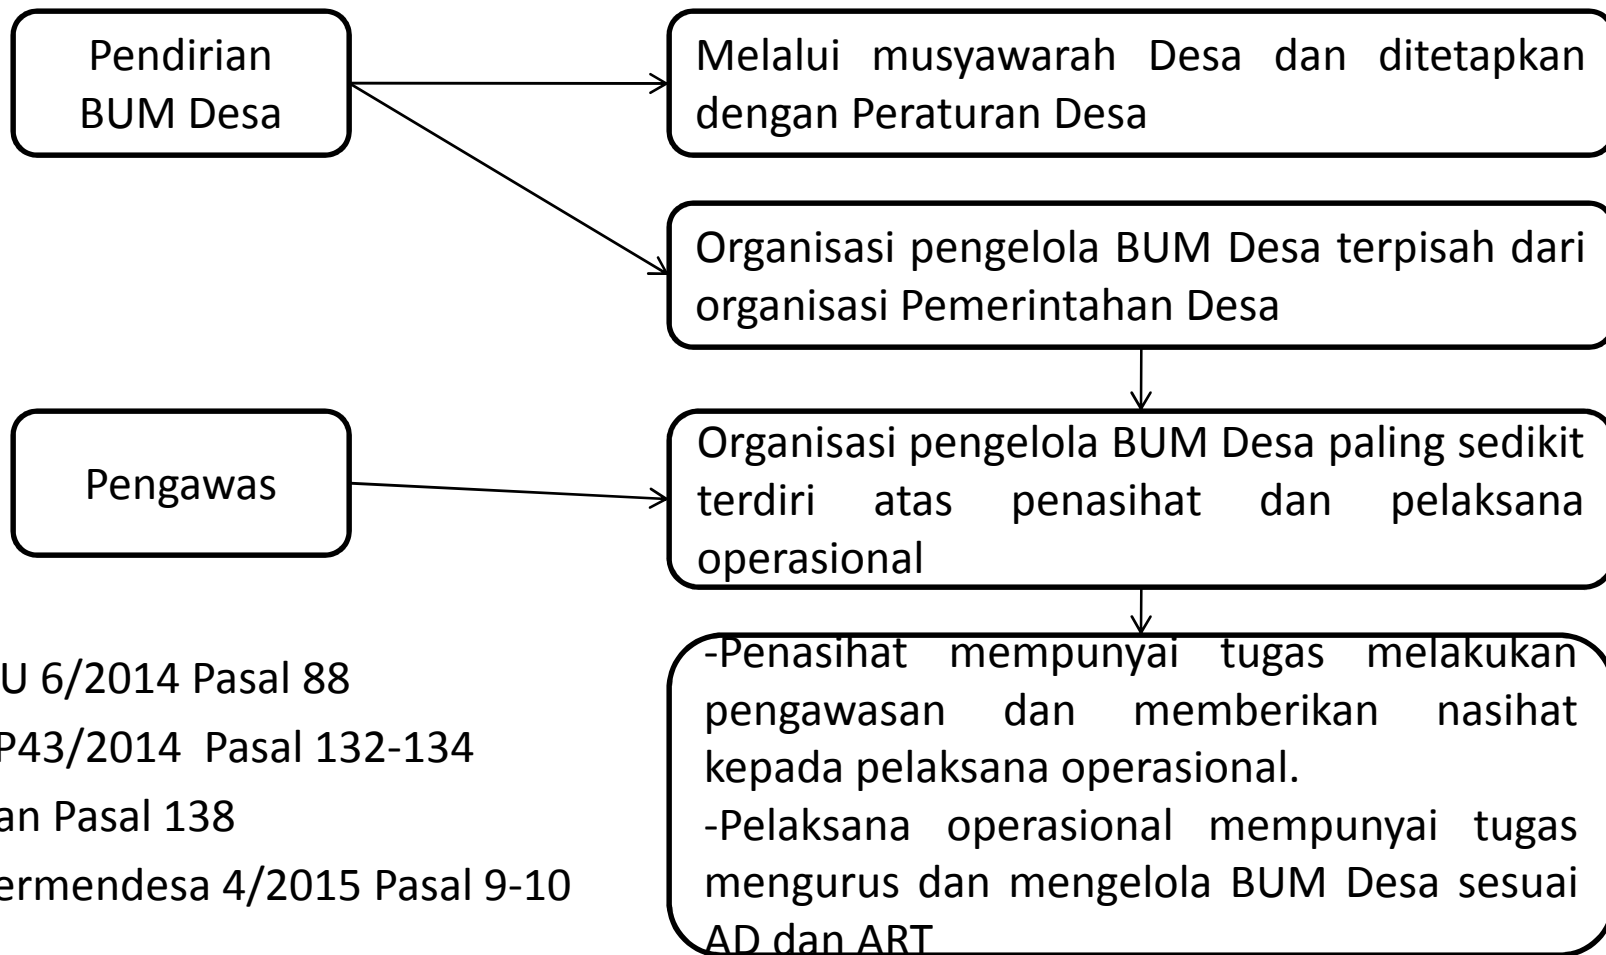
Pendirian BUM Desa

Melalui musyawarah Desa dan ditetapkan dengan Peraturan Desa

Organisasi pengelola BUM Desa terpisah dari organisasi Pemerintahan Desa

Pengawas

Organisasi pengelola BUM Desa paling sedikit terdiri atas penasihat dan pelaksana operasional

U 6/2014 Pasal 88
P43/2014 Pasal 132-134
an Pasal 138
ermendesa 4/2015 Pasal 9-10

-Penasihat mempunyai tugas melakukan pengawasan dan memberikan nasihat kepada pelaksana operasional.
-Pelaksana operasional mempunyai tugas mengurus dan mengelola BUM Desa sesuai AD dan ART